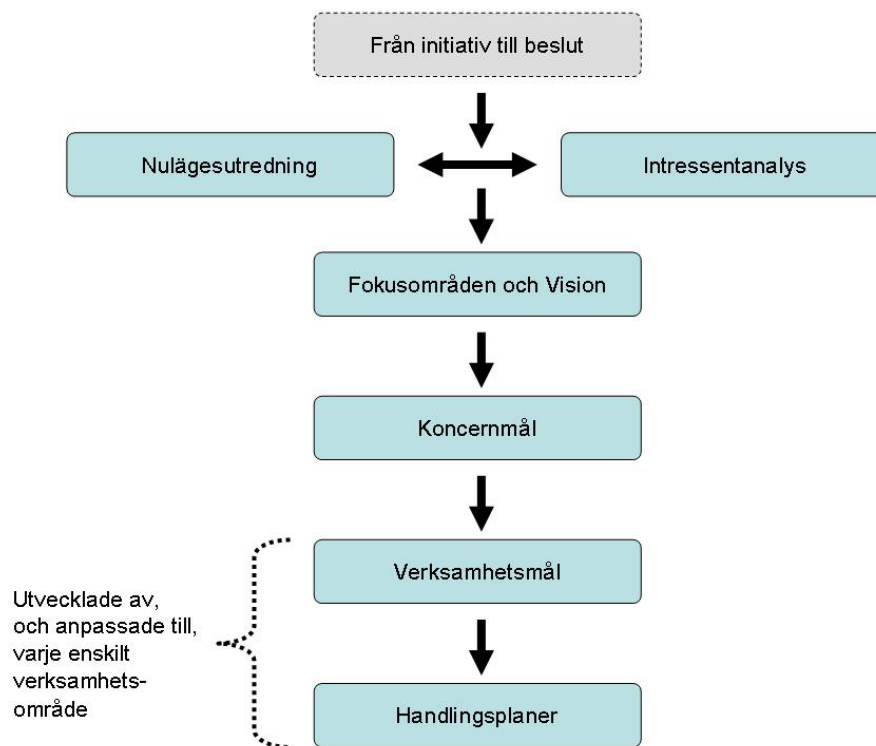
Från initiativ till beslut

Nulägesutredning

Intressentanalys

Fokusområden och Vision

Koncernmål

Verksamhetsmål

Handlingsplaner

Utvecklade av, och anpassade till, varje enskilt verksamhetsområde